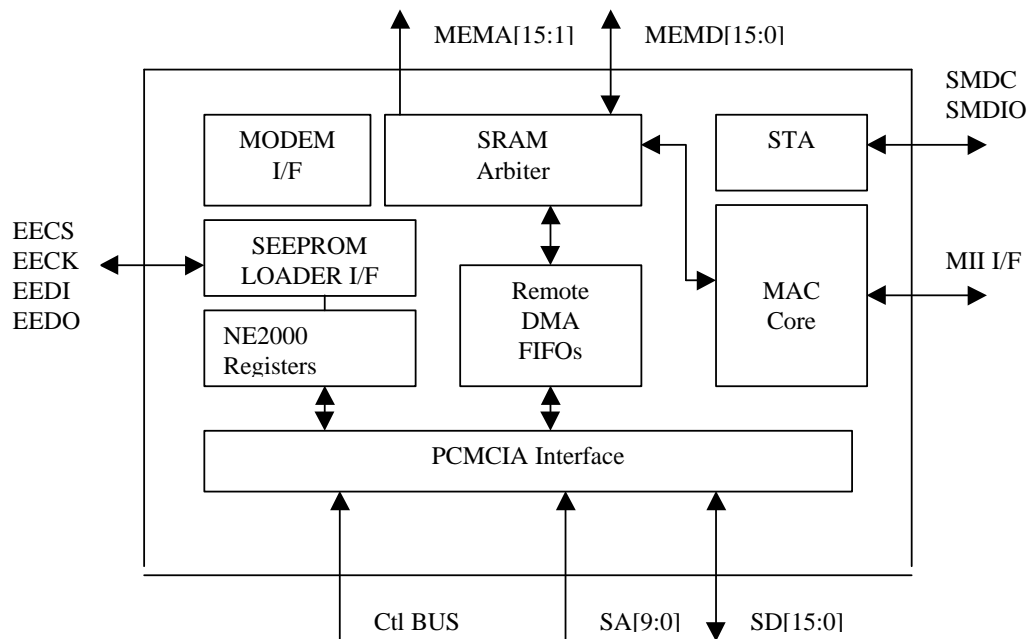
MEMA[15:1]
MEMD[15:0]

SMDC
SMDIO

MODEM
I/F

SRAM
Arbiter

STA

EECS
EECK
EEDI
EEDO

SEEPROM
LOADER I/F

Remote
DMA
FIFOs

MAC
Core

MII I/F

NE2000
Registers

PCMCIA Interface

Ctl BUS
SA[9:0]
SD[15:0]